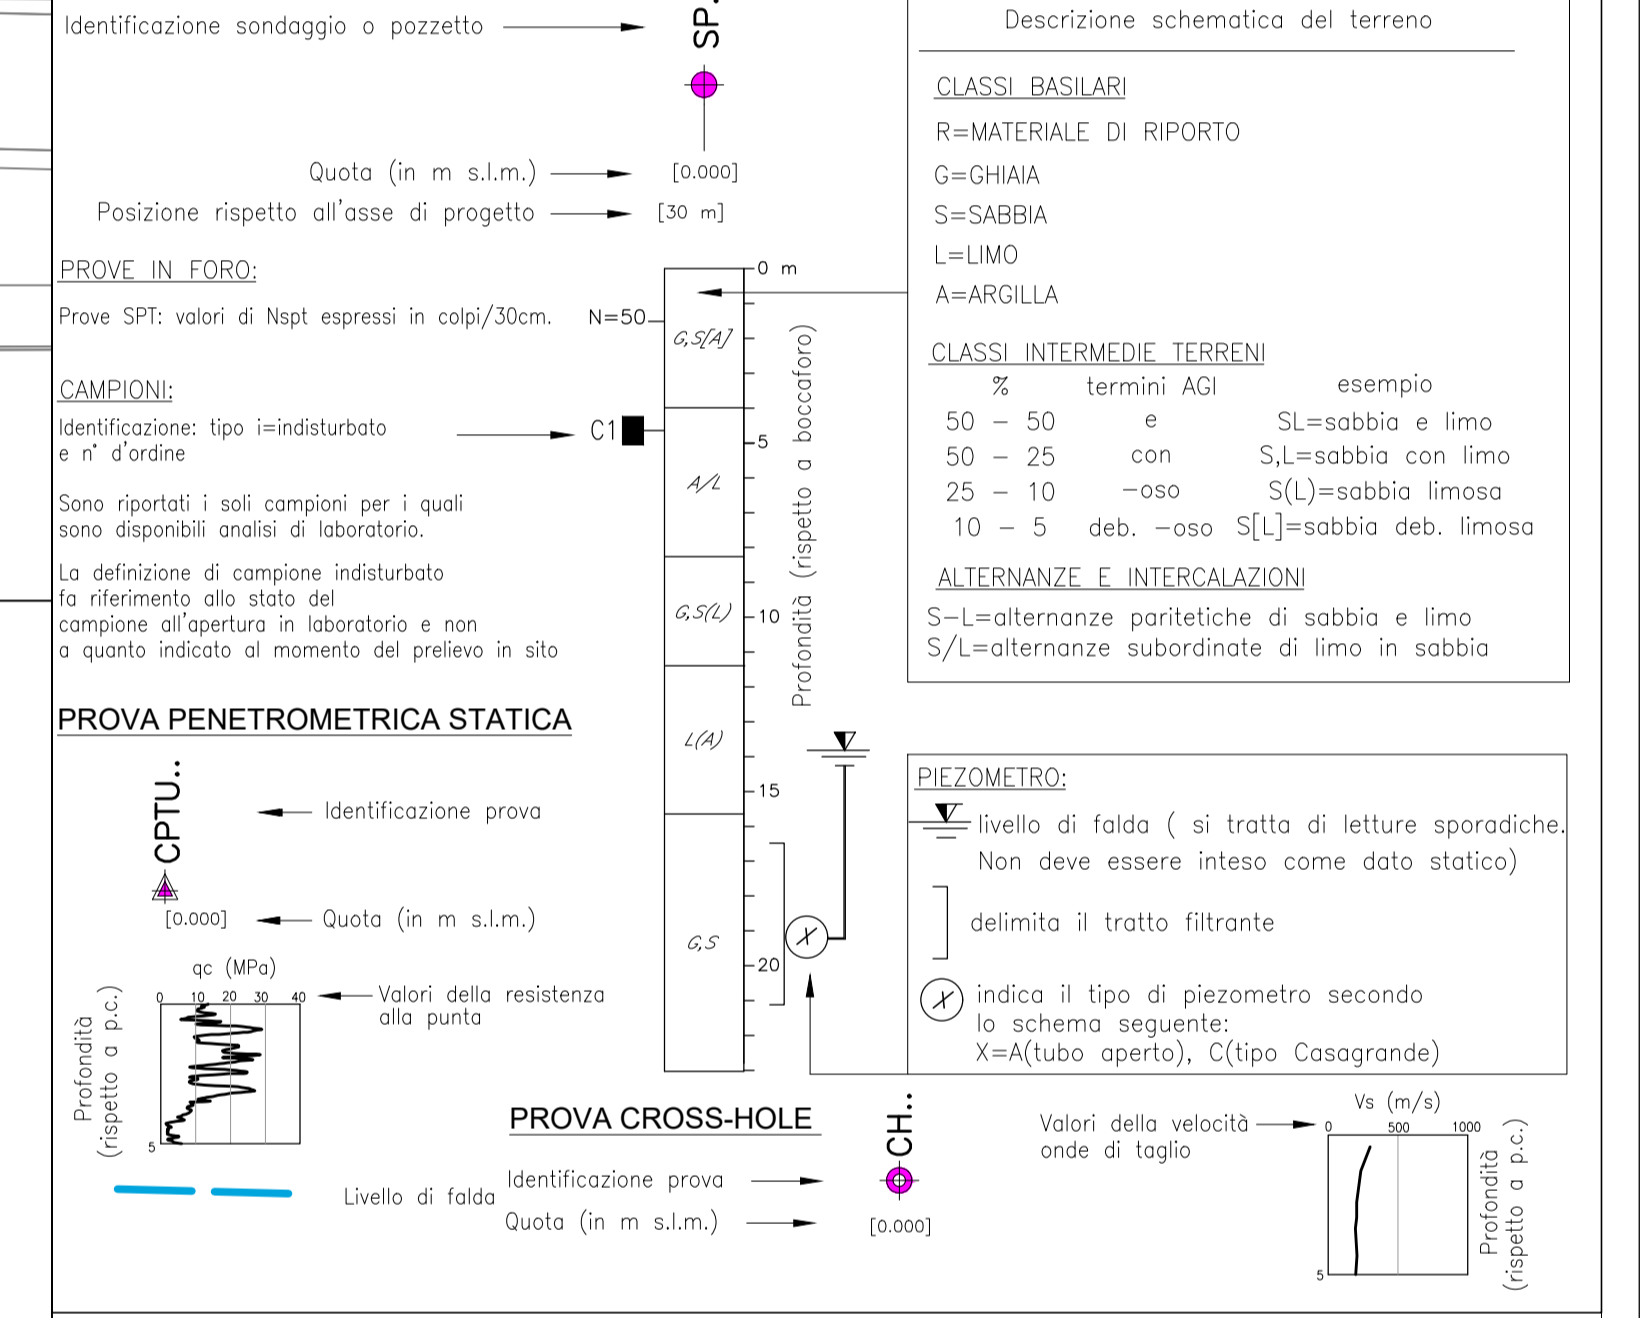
Identificazione sondaggio o pozzetto

SP.

Quota (in m s.l.m.) [0.000]

Posizione rispetto all'asse di progetto [30 m]

PROVE IN FORO:

Prove SPT: valori di Nspt espressi in colpi/30cm. N=50

CAMPIONI:

Identificazione: tipo i=indisturbato e n° d'ordine C1

Sono riportati i soli campioni per i quali sono disponibili analisi di laboratorio.

La definizione di campione indisturbato fa riferimento allo stato del campione all'apertura in laboratorio e non a quanto indicato al momento del prelievo in sito

0 m
G,S[A]
5
A/L
10
G,S(L)
L(A)
15
G,S
20

Profondità (rispetto a boccaforo)

Descrizione schematica del terreno

CLASSI BASILARI
R=MATERIALE DI RIPORTO
G=GHIAIA
S=SABBIA
L=LIMO
A=ARGILLA

CLASSI INTERMEDIE TERRENI

| % | termini AGI | esempio |
|---|---|---|
| 50 – 50 | e | SL=sabbia e limo |
| 50 – 25 | con | S,L=sabbia con limo |
| 25 – 10 | –oso | S(L)=sabbia limosa |
| 10 – 5 | deb. –oso | S[L]=sabbia deb. limosa |

ALTERNANZE E INTERCALAZIONI
S–L=alternanze paritetiche di sabbia e limo
S/L=alternanze subordinate di limo in sabbia

PROVA PENETROMETRICA STATICA

CPTU..

Identificazione prova

[0.000] Quota (in m s.l.m.)

qc (MPa)
0 10 20 30 40
Valori della resistenza alla punta
Profondità (rispetto a p.c.)
5

Livello di falda

PIEZOMETRO:
livello di falda ( si tratta di letture sporadiche. Non deve essere inteso come dato statico)
delimita il tratto filtrante
X indica il tipo di piezometro secondo lo schema seguente:
X=A(tubo aperto), C(tipo Casagrande)

PROVA CROSS-HOLE

Identificazione prova
Quota (in m s.l.m.)

CH..
[0.000]

Valori della velocità onde di taglio

Vs (m/s)
0 500 1000
5
Profondità (rispetto a p.c.)